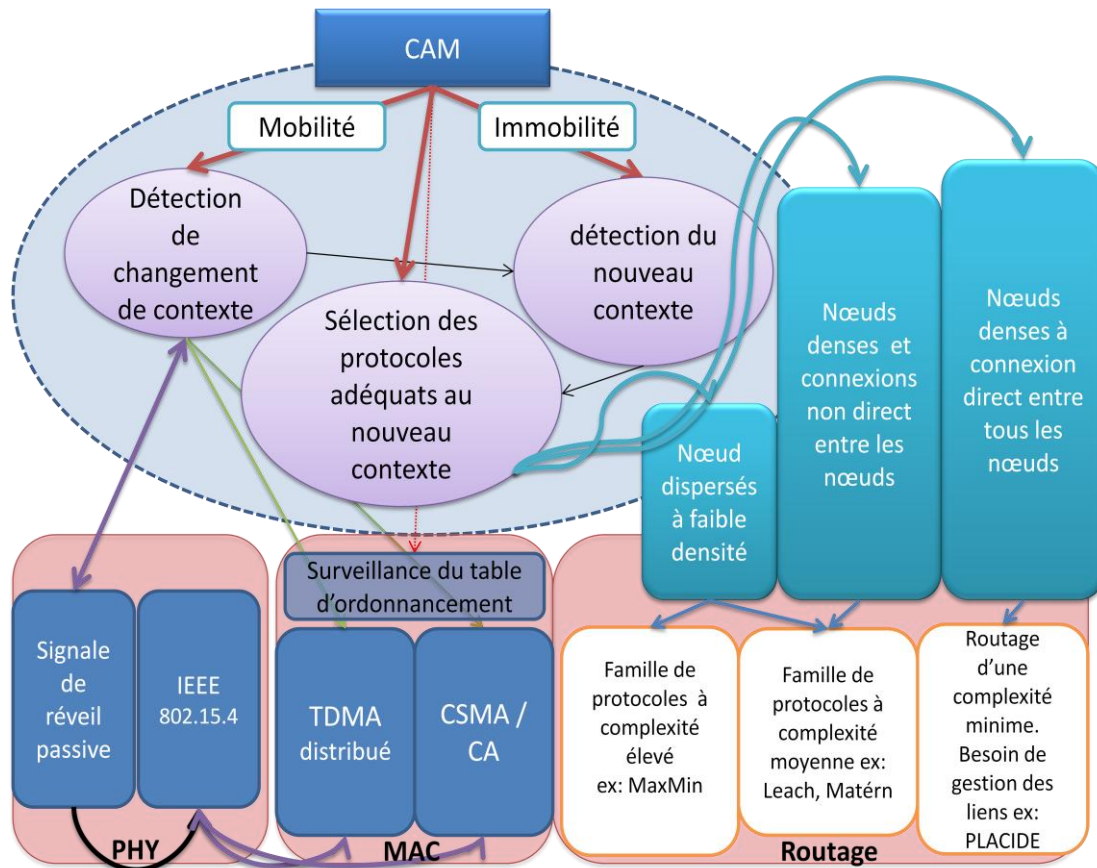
CAM

Mobilité

Immobilité

Détection de changement de contexte

détection du nouveau contexte

Sélection des protocoles adéquats au nouveau contexte

Nœud dispersés à faible densité

Nœuds denses et connexions non direct entre les nœuds

Nœuds denses à connexion direct entre tous les nœuds

Surveillance du table d'ordonnancement

Signale de réveil passive

IEEE 802.15.4

TDMA distribué

CSMA / CA

Famille de protocoles à complexité élevé ex: MaxMin

Famille de protocoles à complexité moyenne ex: Leach, Matérn

Routage d'une complexité minime. Besoin de gestion des liens ex: PLACIDE

PHY

MAC

Routage